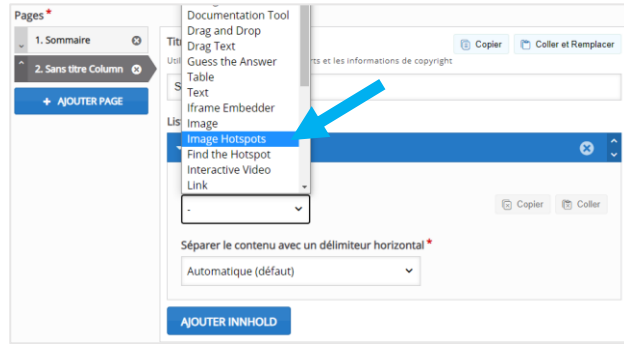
Pages*

1. Sommaire

2. Sans titre Column

+ AJOUTER PAGE

Tit

Util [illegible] rts et les informations de copyright

S

Copier

Coller et Remplacer

Lis

Documentation Tool
Drag and Drop
Drag Text
Guess the Answer
Table
Text
Iframe Embedder
Image
Image Hotspots
Find the Hotspot
Interactive Video
Link

-

Copier

Coller

Séparer le contenu avec un délimiteur horizontal*

Automatique (défaut)

AJOUTER INNHOLD